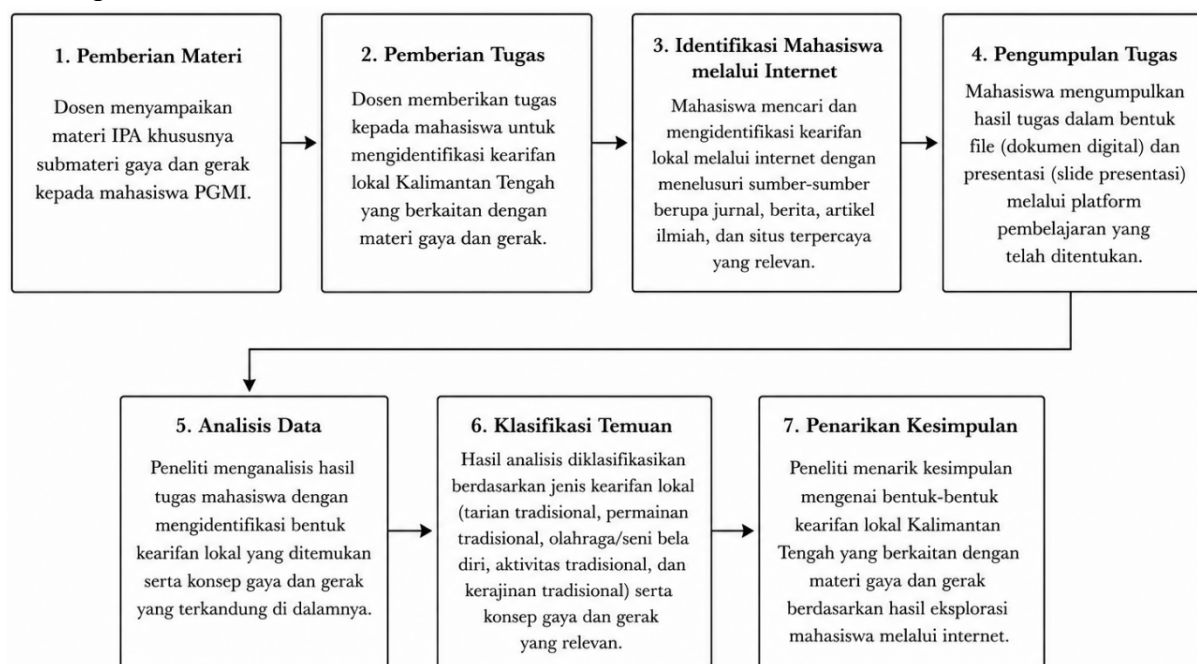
1. Pemberian Materi

Dosen menyampaikan materi IPA khususnya submateri gaya dan gerak kepada mahasiswa PGMI.

2. Pemberian Tugas

Dosen memberikan tugas kepada mahasiswa untuk mengidentifikasi kearifan lokal Kalimantan Tengah yang berkaitan dengan materi gaya dan gerak.

3. Identifikasi Mahasiswa melalui Internet

Mahasiswa mencari dan mengidentifikasi kearifan lokal melalui internet dengan menelusuri sumber-sumber berupa jurnal, berita, artikel ilmiah, dan situs terpercaya yang relevan.

4. Pengumpulan Tugas

Mahasiswa mengumpulkan hasil tugas dalam bentuk file (dokumen digital) dan presentasi (slide presentasi) melalui platform pembelajaran yang telah ditentukan.

5. Analisis Data

Peneliti menganalisis hasil tugas mahasiswa dengan mengidentifikasi bentuk kearifan lokal yang ditemukan serta konsep gaya dan gerak yang terkandung di dalamnya.

6. Klasifikasi Temuan

Hasil analisis diklasifikasikan berdasarkan jenis kearifan lokal (tarian tradisional, permainan tradisional, olahraga/seni bela diri, aktivitas tradisional, dan kerajinan tradisional) serta konsep gaya dan gerak yang relevan.

7. Penarikan Kesimpulan

Peneliti menarik kesimpulan mengenai bentuk-bentuk kearifan lokal Kalimantan Tengah yang berkaitan dengan materi gaya dan gerak berdasarkan hasil eksplorasi mahasiswa melalui internet.